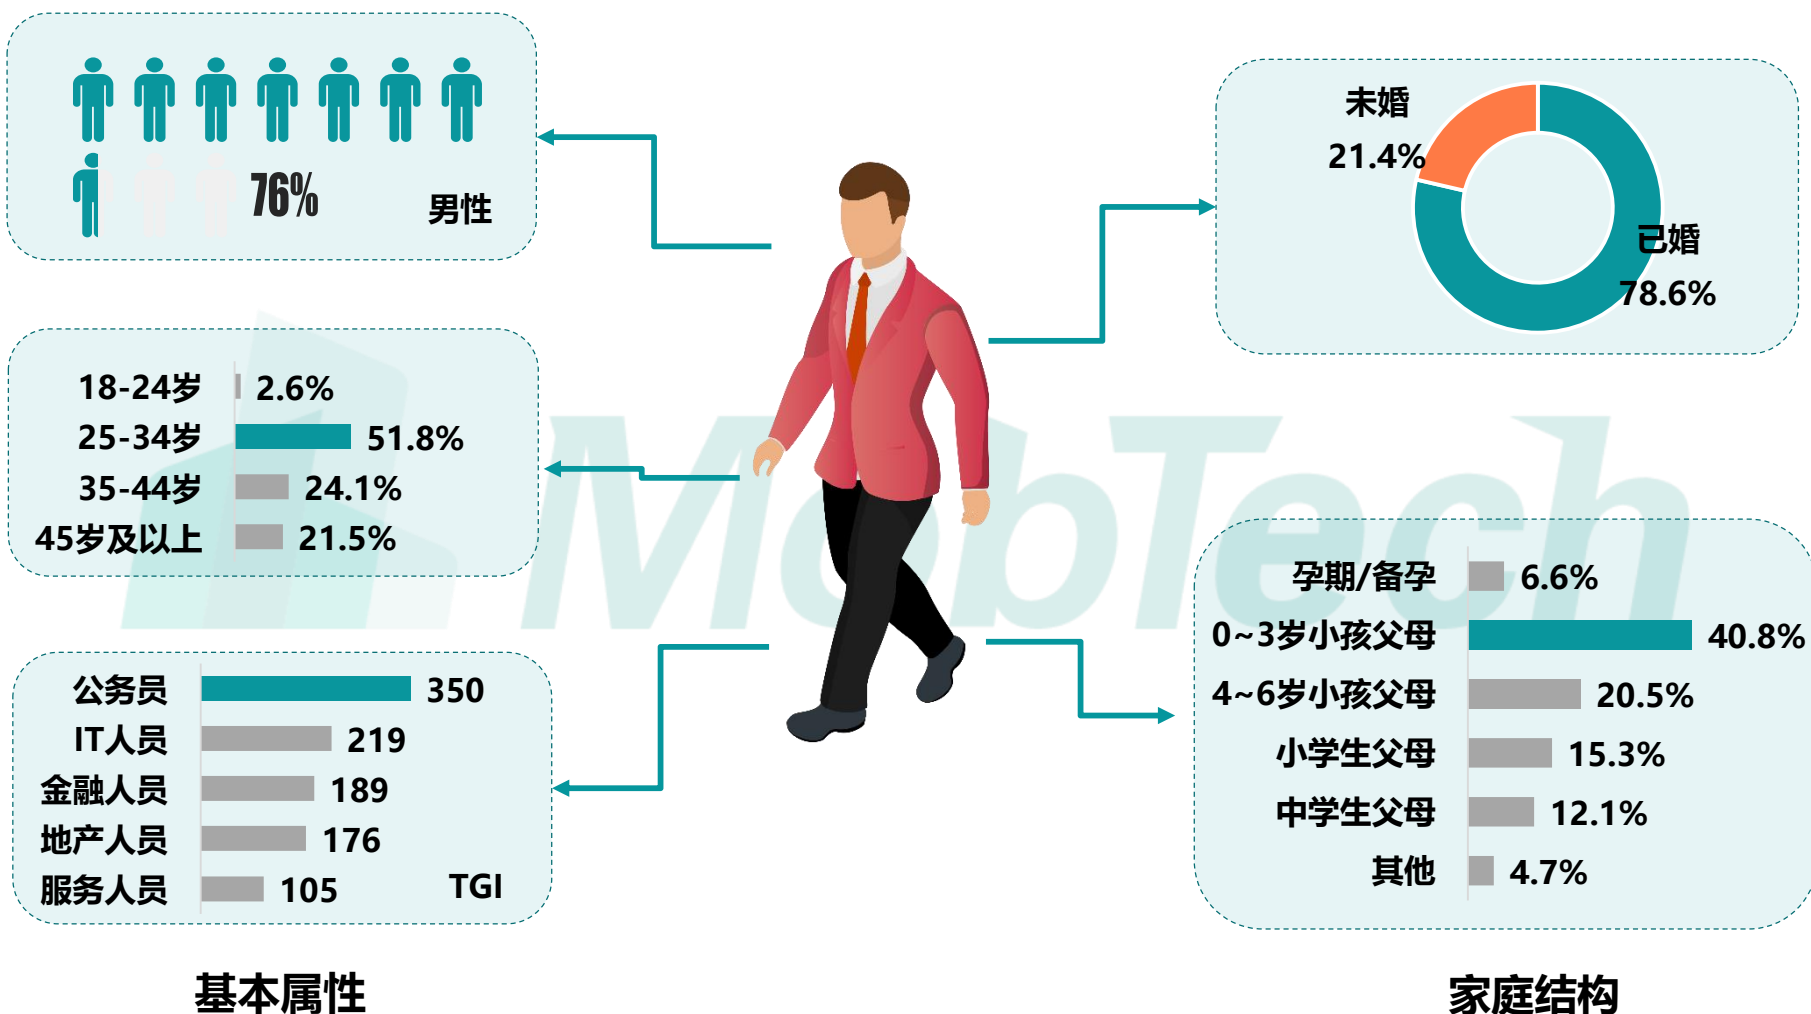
76%
男性

18-24岁 2.6%
25-34岁 51.8%
35-44岁 24.1%
45岁及以上 21.5%

公务员 350
IT人员 219
金融人员 189
地产人员 176
服务人员 105
TGI

基本属性

未婚
21.4%
已婚
78.6%

孕期/备孕 6.6%
0~3岁小孩父母 40.8%
4~6岁小孩父母 20.5%
小学生父母 15.3%
中学生父母 12.1%
其他 4.7%

家庭结构

MobTech